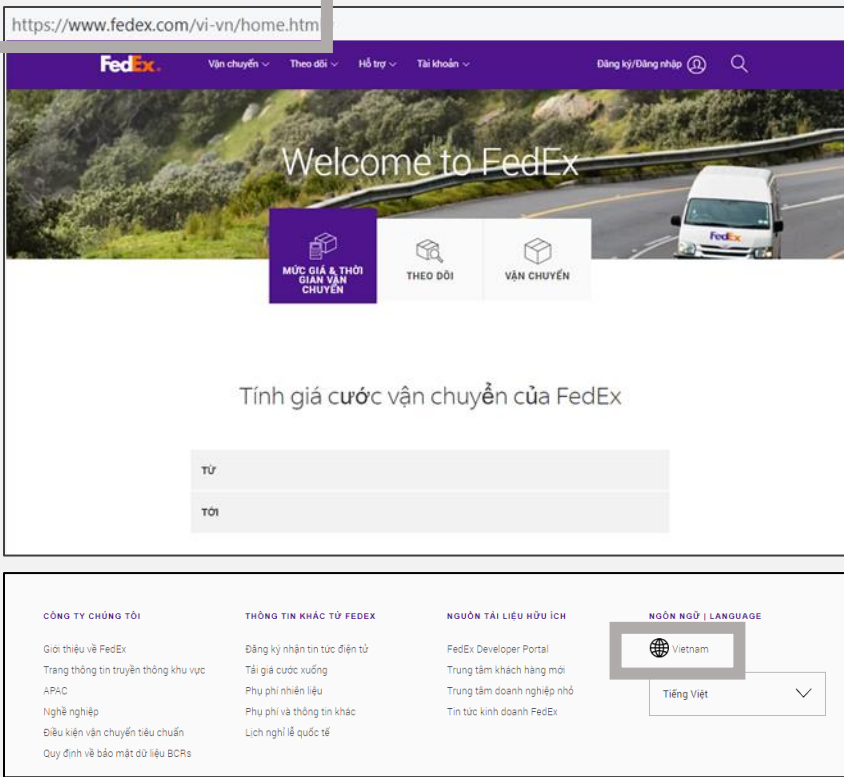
https://www.fedex.com/vi-vn/home.html

FedEx. Vận chuyển Theo dõi Hỗ trợ Tài khoản Đăng ký/Đăng nhập

Welcome to FedEx

FedEx

MỨC GIÁ & THỜI GIAN VẬN CHUYỂN

THEO DÕI

VẬN CHUYỂN

Tính giá cước vận chuyển của FedEx

TỪ

TỚI

CÔNG TY CHÚNG TÔI

Giới thiệu về FedEx
Trang thông tin truyền thông khu vực APAC
Nghề nghiệp
Điều kiện vận chuyển tiêu chuẩn
Quy định về bảo mật dữ liệu BCRs

THÔNG TIN KHÁC TỪ FEDEX

Đăng ký nhận tin tức điện tử
Tải giá cước xuống
Phụ phí nhiên liệu
Phụ phí và thông tin khác
Lịch nghỉ lễ quốc tế

NGUỒN TÀI LIỆU HỮU ÍCH

FedEx Developer Portal
Trung tâm khách hàng mới
Trung tâm doanh nghiệp nhỏ
Tin tức kinh doanh FedEx

NGÔN NGỮ | LANGUAGE

Vietnam

Tiếng Việt